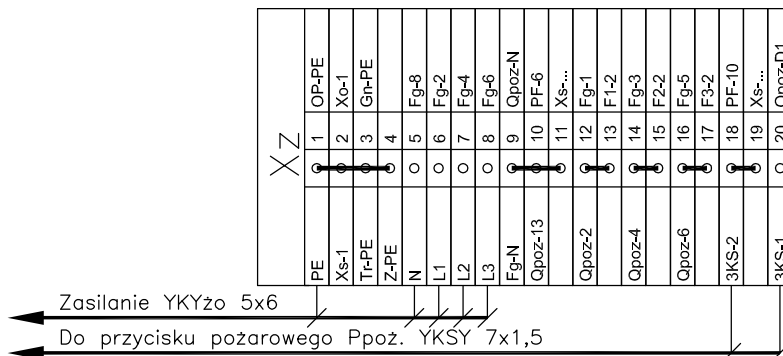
XZ

| OP-PE | Xo-1 | Gn-PE | | Fg-8 | Fg-2 | Fg-4 | Fg-6 | Qpoz-N | PF-6 | Xs-... | Fg-1 | F1-2 | Fg-3 | F2-2 | Fg-5 | F3-2 | PF-10 | Xs-... | Qpoz-D1 |
|---|---|---|---|---|---|---|---|---|---|---|---|---|---|---|---|---|---|---|---|
| 1 | 2 | 3 | 4 | 5 | 6 | 7 | 8 | 9 | 10 | 11 | 12 | 13 | 14 | 15 | 16 | 17 | 18 | 19 | 20 |
| PE | Xs-1 | Tr-PE | Z-PE | N | L1 | L2 | L3 | Fg-N | Qpoz-13 | | Qpoz-2 | | Qpoz-4 | | Qpoz-6 | | 3KS-2 | | 3KS-1 |

Zasilanie YKYżo 5x6

Do przycisku pożarowego Ppoż. YKSY 7x1,5